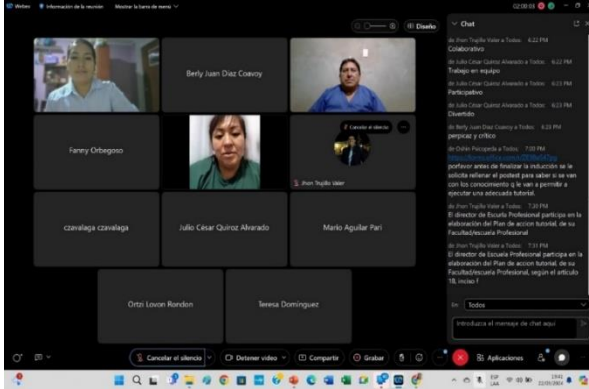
Webex Información de la reunión Mostrar la barra de menú 02:08:03

Diseño

Berly Juan Diaz Coavoy

Fanny Orbegoso

Cancelar el silencio

Jhon Trujillo Valer

czavalaga czavalaga

Julio César Quiroz Alvarado

Mario Aguilar Pari

Ortzi Lovon Rondon

Teresa Domínguez

Chat

de Julio César Quiroz Alvarado a Todos: 6:22 PM
Colaborativo

de Julio César Quiroz Alvarado a Todos: 6:22 PM
Trabajo en equipo

de Julio César Quiroz Alvarado a Todos: 6:23 PM
Participativo

de Julio César Quiroz Alvarado a Todos: 6:23 PM
Divertido

de Berly Juan Diaz Coavoy a Todos: 6:28 PM
perpicaz y crítico

de Odón Pocopeda a Todos: 7:09 PM
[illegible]
porfavor antes de finalizar la inducción se le solicita rellenar el postest para saber si se van con los conocimiento q le van a permitir a ejecutar una adecuada tutoría!.

de Jhon Trujillo Valer a Todos: 7:30 PM
El director de Escuela Profesional participa en la elaboración del Plan de accion tutorial, de su Facultad/escuela Profesional

de Jhon Trujillo Valer a Todos: 7:31 PM
El director de Escuela Profesional participa en la elaboración del Plan de accion tutorial, de su Facultad/escuela Profesional, según el artículo 18, inciso f

Para: Todos

Introduzca el mensaje de chat aquí

Cancelar el silencio
Detener video
Compartir
Grabar
Aplicaciones

ESP LAA 19:42 22/05/2024